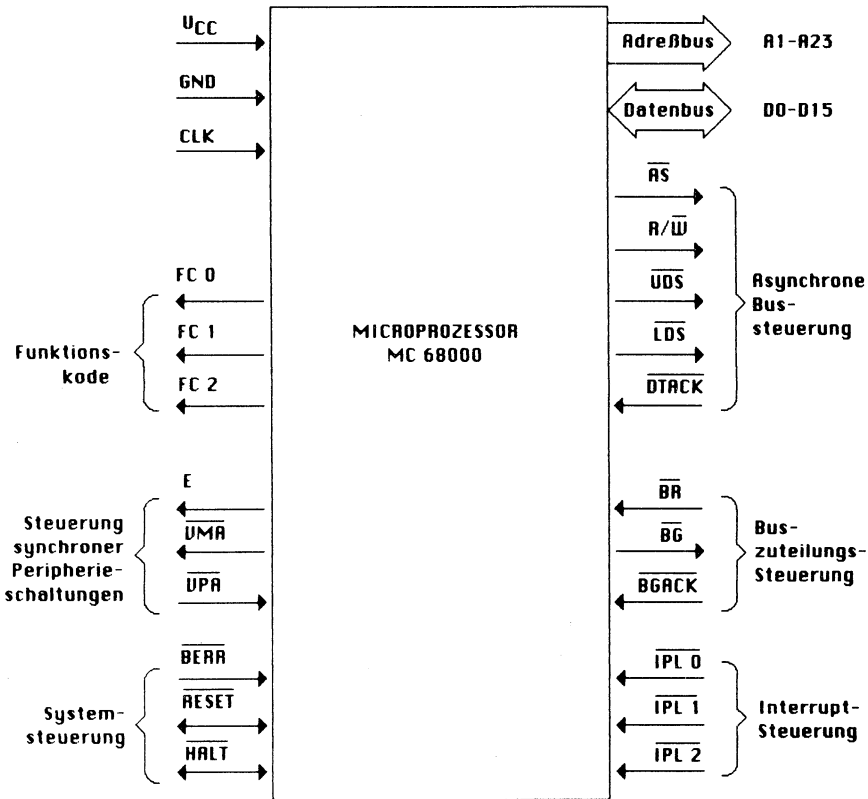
$U_{CC}$

GND

CLK

Adreßbus A1-A23

Datenbus D0-D15

$\overline{AS}$

R/$\overline{W}$

$\overline{UDS}$

$\overline{LDS}$

$\overline{DTACK}$

Asynchrone Bus-steuerung

FC 0

FC 1

FC 2

Funktions-kode

MICROPROZESSOR MC 68000

E

$\overline{VMA}$

$\overline{VPA}$

Steuerung synchroner Peripherie-schaltungen

$\overline{BR}$

$\overline{BG}$

$\overline{BGACK}$

Bus-zuteilungs-Steuerung

$\overline{BERR}$

$\overline{RESET}$

$\overline{HALT}$

System-steuerung

$\overline{IPL\ 0}$

$\overline{IPL\ 1}$

$\overline{IPL\ 2}$

Interrupt-Steuerung